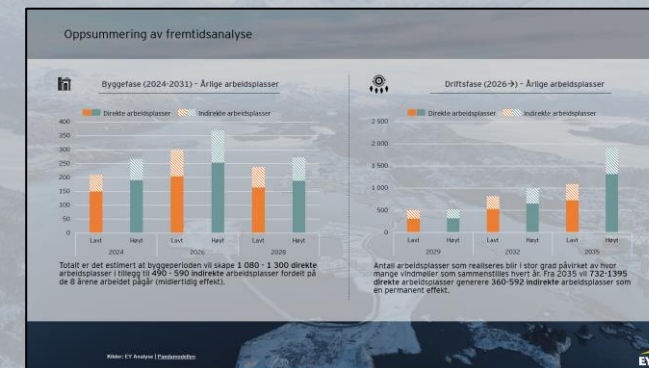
Oppsummering av fremtidsanalyse

Byggefase (2024-2031) – Årlige arbeidsplasser

Direkte arbeidsplasser
Indirekte arbeidsplasser

400
350
300
250
200
150
100
50
0

Lavt
Høyt
2024
Lavt
Høyt
2026
Lavt
Høyt
2028

Totalt er det estimert at byggeperioden vil skape 1 080 - 1 300 direkte arbeidsplasser i tillegg til 490 - 590 indirekte arbeidsplasser fordelt på de 8 årene arbeidet pågår (midlertidig effekt).

Driftsfase (2026→) – Årlige arbeidsplasser

Direkte arbeidsplasser
Indirekte arbeidsplasser

2 500
2 000
1 500
1 000
500
0

Lavt
Høyt
2029
Lavt
Høyt
2032
Lavt
Høyt
2035

Antall arbeidsplasser som realiseres blir i stor grad påvirket av hvor mange vindmøller som sammenstilles hvert år. Fra 2035 vil 732-1395 direkte arbeidsplasser generere 360-592 indirekte arbeidsplasser som en permanent effekt.

Kilder: EY Analyse | Panda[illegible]

EY